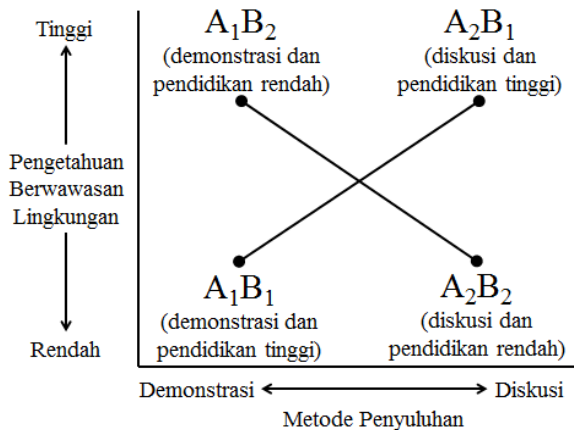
Tinggi

Pengetahuan Berwawasan Lingkungan

Rendah

$A_1B_2$
(demonstrasi dan pendidikan rendah)

$A_2B_1$
(diskusi dan pendidikan tinggi)

$A_1B_1$
(demonstrasi dan pendidikan tinggi)

$A_2B_2$
(diskusi dan pendidikan rendah)

Demonstrasi

Diskusi

Metode Penyuluhan